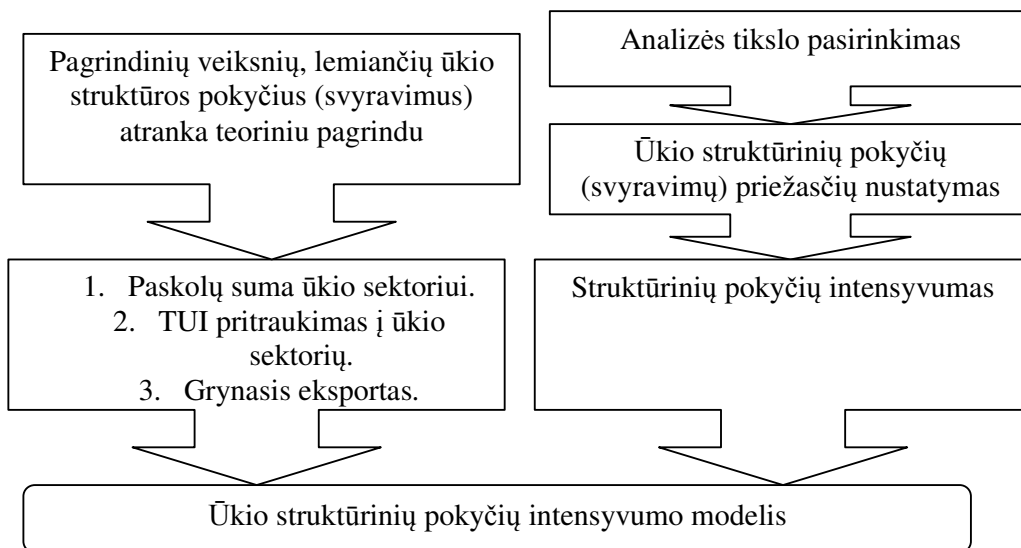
Pagrindinių veiksnių, lemiančių ūkio struktūros pokyčius (svyravimus) atranka teoriniu pagrindu

Analizės tikslo pasirinkimas

Ūkio struktūrinių pokyčių (svyravimų) priežasčių nustatymas

1. Paskolų suma ūkio sektoriui.
2. TUI pritraukimas į ūkio sektorių.
3. Grynasis eksportas.

Struktūrinių pokyčių intensyvumas

Ūkio struktūrinių pokyčių intensyvumo modelis